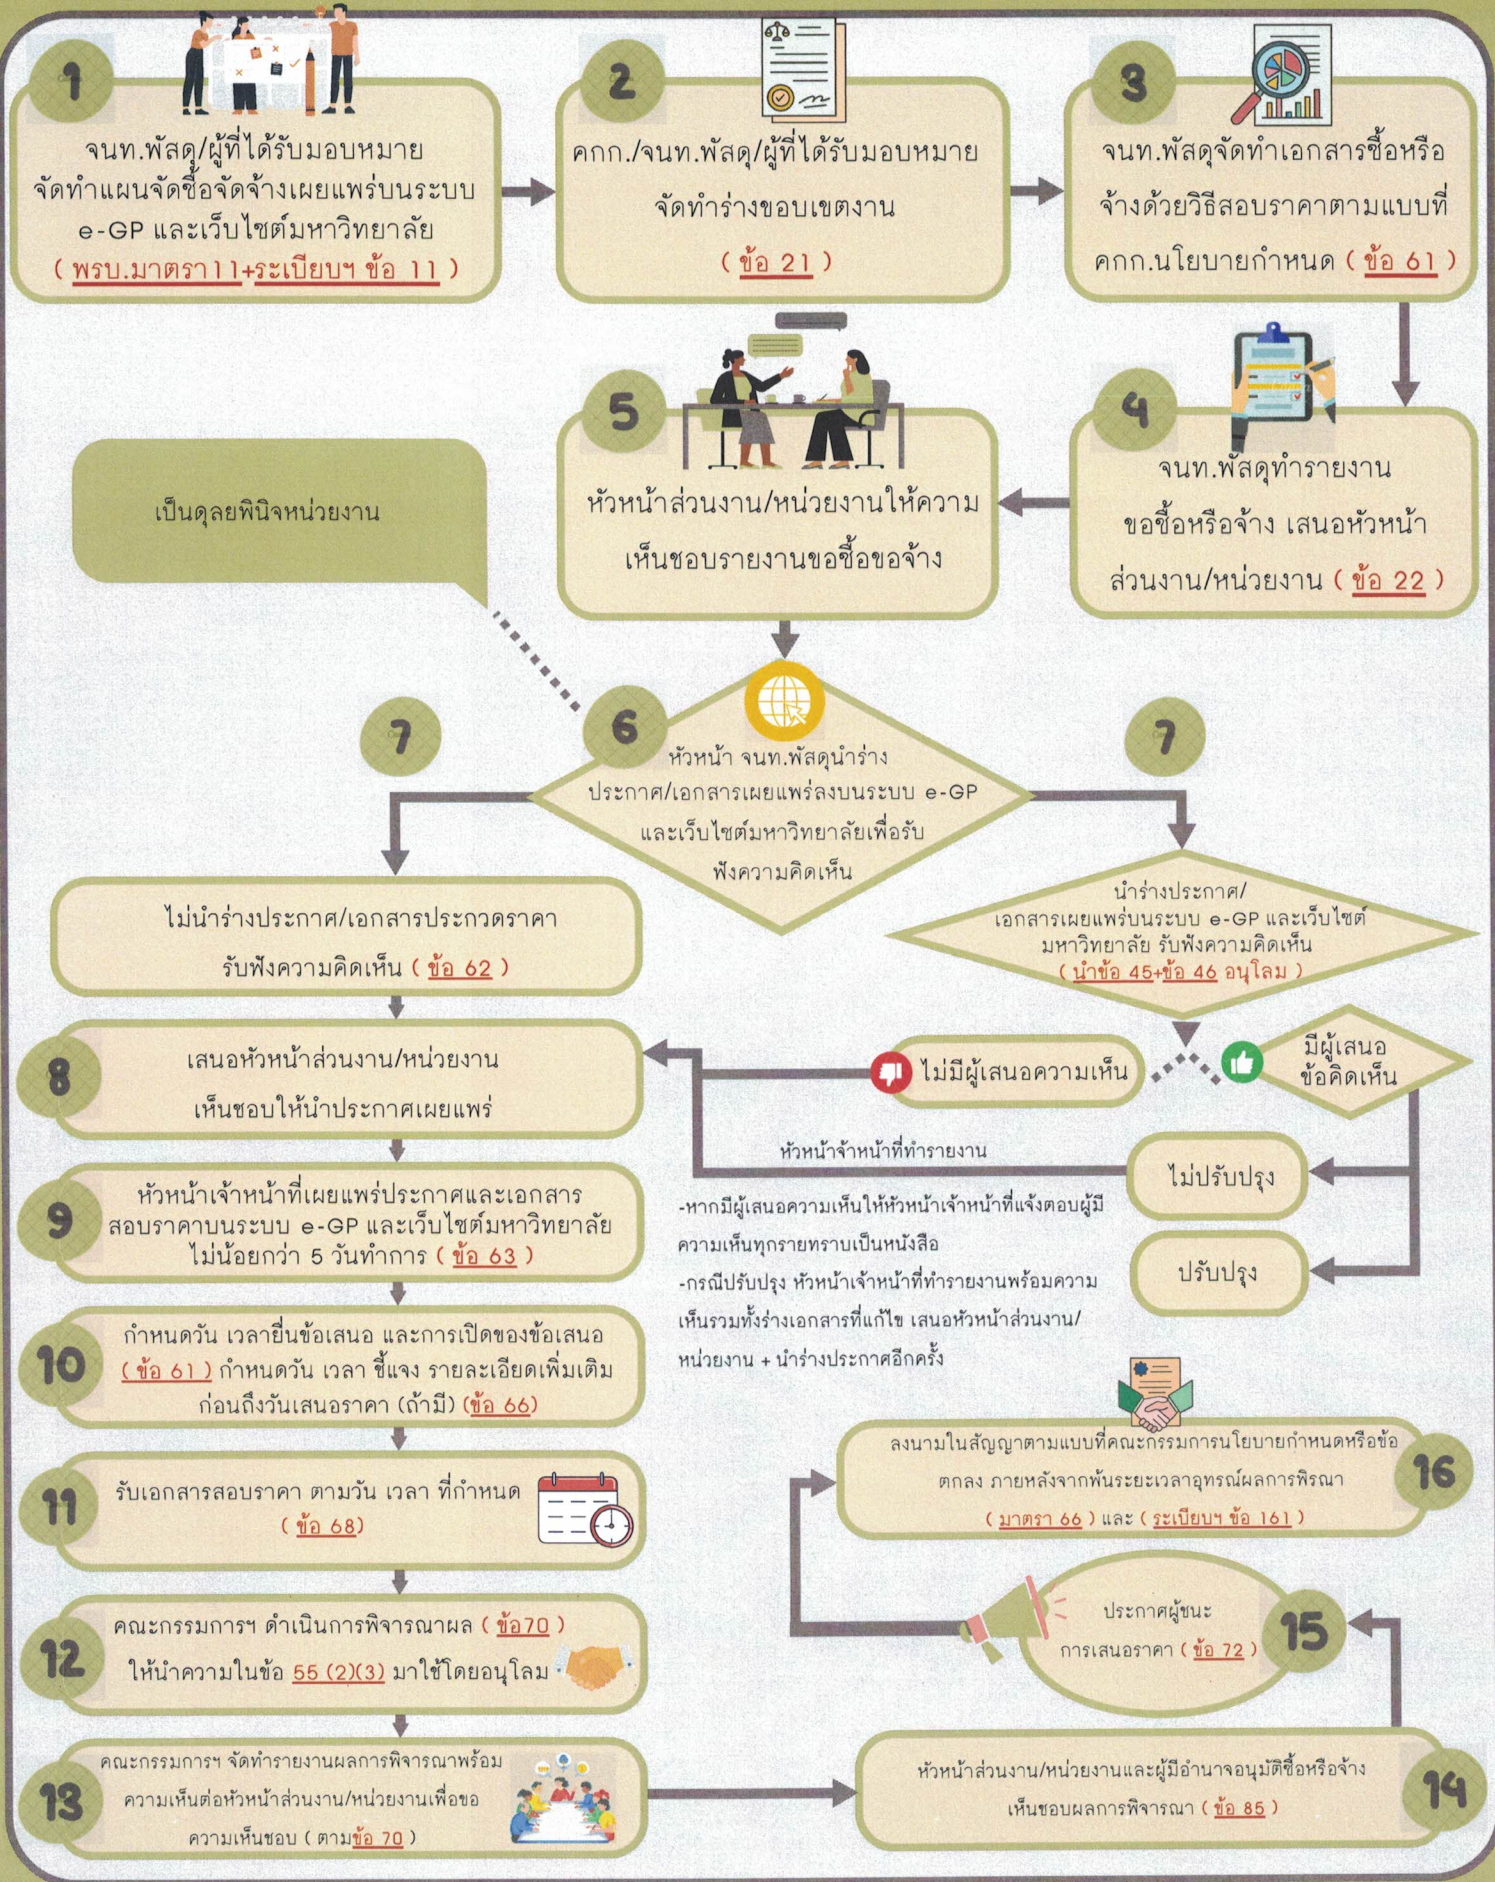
1
จนท.พัสดุ/ผู้ที่ได้รับมอบหมาย จัดทำแผนจัดซื้อจัดจ้างเผยแพร่บนระบบ e-GP และเว็บไซต์มหาวิทยาลัย ( พรบ.มาตรา11+ระเบียบฯ ข้อ 11 )

2
คกก./จนท.พัสดุ/ผู้ที่ได้รับมอบหมาย จัดทำร่างขอบเขตงาน ( ข้อ 21 )

3
จนท.พัสดุจัดทำเอกสารซื้อหรือจ้างด้วยวิธีสอบราคาตามแบบที่ คกก.นโยบายกำหนด ( ข้อ 61 )

4
จนท.พัสดุทำรายงานขอซื้อหรือจ้าง เสนอหัวหน้าส่วนงาน/หน่วยงาน ( ข้อ 22 )

5
หัวหน้าส่วนงาน/หน่วยงานให้ความเห็นชอบรายงานขอซื้อขอจ้าง

เป็นดุลยพินิจหน่วยงาน

6
หัวหน้า จนท.พัสดุนำร่างประกาศ/เอกสารเผยแพร่ลงบนระบบ e-GP และเว็บไซต์มหาวิทยาลัยเพื่อรับฟังความคิดเห็น

7
ไม่นำร่างประกาศ/เอกสารประกวดราคา รับฟังความคิดเห็น ( ข้อ 62 )

7
นำร่างประกาศ/เอกสารเผยแพร่บนระบบ e-GP และเว็บไซต์มหาวิทยาลัย รับฟังความคิดเห็น ( นำข้อ 45+ข้อ 46 อนุโลม )

8
เสนอหัวหน้าส่วนงาน/หน่วยงาน เห็นชอบให้นำประกาศเผยแพร่

ไม่มีผู้เสนอความเห็น

มีผู้เสนอข้อคิดเห็น

หัวหน้าจ้าหน้าที่ทำรายงาน

ไม่ปรับปรุง

ปรับปรุง

9
หัวหน้าเจ้าหน้าที่เผยแพร่ประกาศและเอกสารสอบราคาบนระบบ e-GP และเว็บไซต์มหาวิทยาลัย ไม่น้อยกว่า 5 วันทำการ ( ข้อ 63 )

-หากมีผู้เสนอความเห็นให้หัวหน้าเจ้าหน้าที่แจ้งตอบผู้มีความเห็นทุกรายทราบเป็นหนังสือ
-กรณีปรับปรุง หัวหน้าเจ้าหน้าที่ทำรายงานพร้อมความเห็นรวมทั้งร่างเอกสารที่แก้ไข เสนอหัวหน้าส่วนงาน/หน่วยงาน + นำร่างประกาศอีกครั้ง

10
กำหนดวัน เวลายื่นข้อเสนอ และการเปิดซองข้อเสนอ ( ข้อ 61 ) กำหนดวัน เวลา ชี้แจง รายละเอียดเพิ่มเติมก่อนถึงวันเสนอราคา (ถ้ามี) (ข้อ 66)

11
รับเอกสารสอบราคา ตามวัน เวลา ที่กำหนด ( ข้อ 68)

12
คณะกรรมการฯ ดำเนินการพิจารณาผล ( ข้อ70 ) ให้นำความในข้อ 55 (2)(3) มาใช้โดยอนุโลม

13
คณะกรรมการฯ จัดทำรายงานผลการพิจารณาพร้อมความเห็นต่อหัวหน้าส่วนงาน/หน่วยงานเพื่อขอความเห็นชอบ ( ตามข้อ 70 )

14
หัวหน้าส่วนงาน/หน่วยงานและผู้มีอำนาจอนุมัติซื้อหรือจ้าง เห็นชอบผลการพิจารณา ( ข้อ 85 )

15
ประกาศผู้ชนะการเสนอราคา ( ข้อ 72 )

16
ลงนามในสัญญาตามแบบที่คณะกรรมการนโยบายกำหนดหรือข้อตกลง ภายหลังจากพ้นระยะเวลาอุทธรณ์ผลการพิรณา ( มาตรา 66 ) และ ( ระเบียบฯ ข้อ 161 )